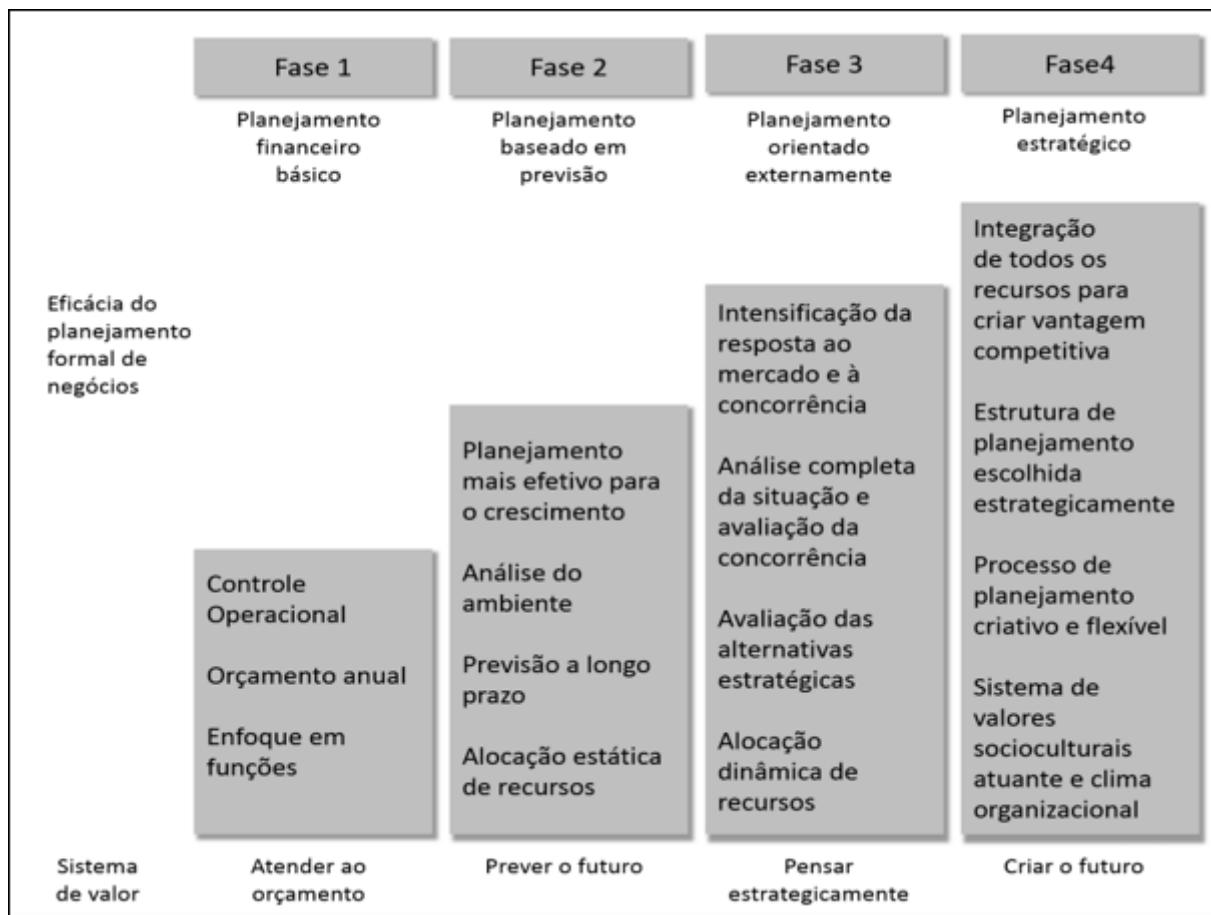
Fase 1

Planejamento financeiro básico

Fase 2

Planejamento baseado em previsão

Fase 3

Planejamento orientado externamente

Fase4

Planejamento estratégico

Eficácia do planejamento formal de negócios

Controle Operacional

Orçamento anual

Enfoque em funções

Planejamento mais efetivo para o crescimento

Análise do ambiente

Previsão a longo prazo

Alocação estática de recursos

Intensificação da resposta ao mercado e à concorrência

Análise completa da situação e avaliação da concorrência

Avaliação das alternativas estratégicas

Alocação dinâmica de recursos

Integração de todos os recursos para criar vantagem competitiva

Estrutura de planejamento escolhida estrategicamente

Processo de planejamento criativo e flexível

Sistema de valores socioculturais atuante e clima organizacional

Sistema de valor

Atender ao orçamento

Prever o futuro

Pensar estrategicamente

Criar o futuro